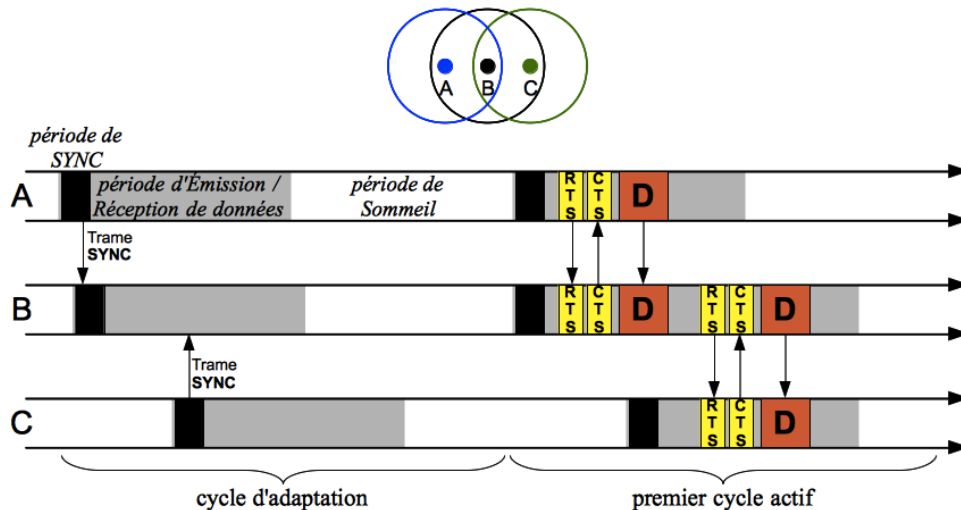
A B C

période de SYNC

A

période d'Émission / Réception de données

période de Sommeil

RTS CTS D

Trame SYNC

B

RTS CTS D RTS CTS D

Trame SYNC

C

RTS CTS D

cycle d'adaptation

premier cycle actif